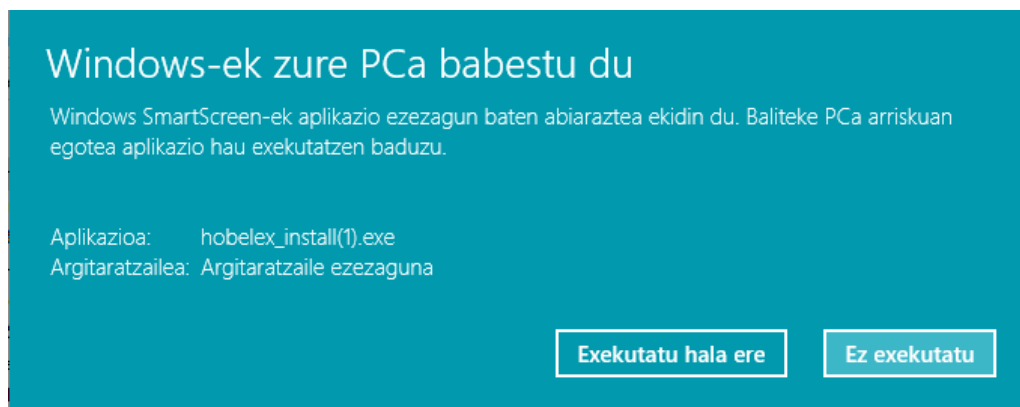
Windows-ek zure PCa babestu du

Windows SmartScreen-ek aplikazio ezezagun baten abiaraztea ekidin du. Baliteke PCa arriskuan egotea aplikazio hau exekutatzen baduzu.

Aplikazioa: hobelex_install(1).exe
Argitaratzailea: Argitaratzaile ezezaguna

Exekutatu hala ere

Ez exekutatu